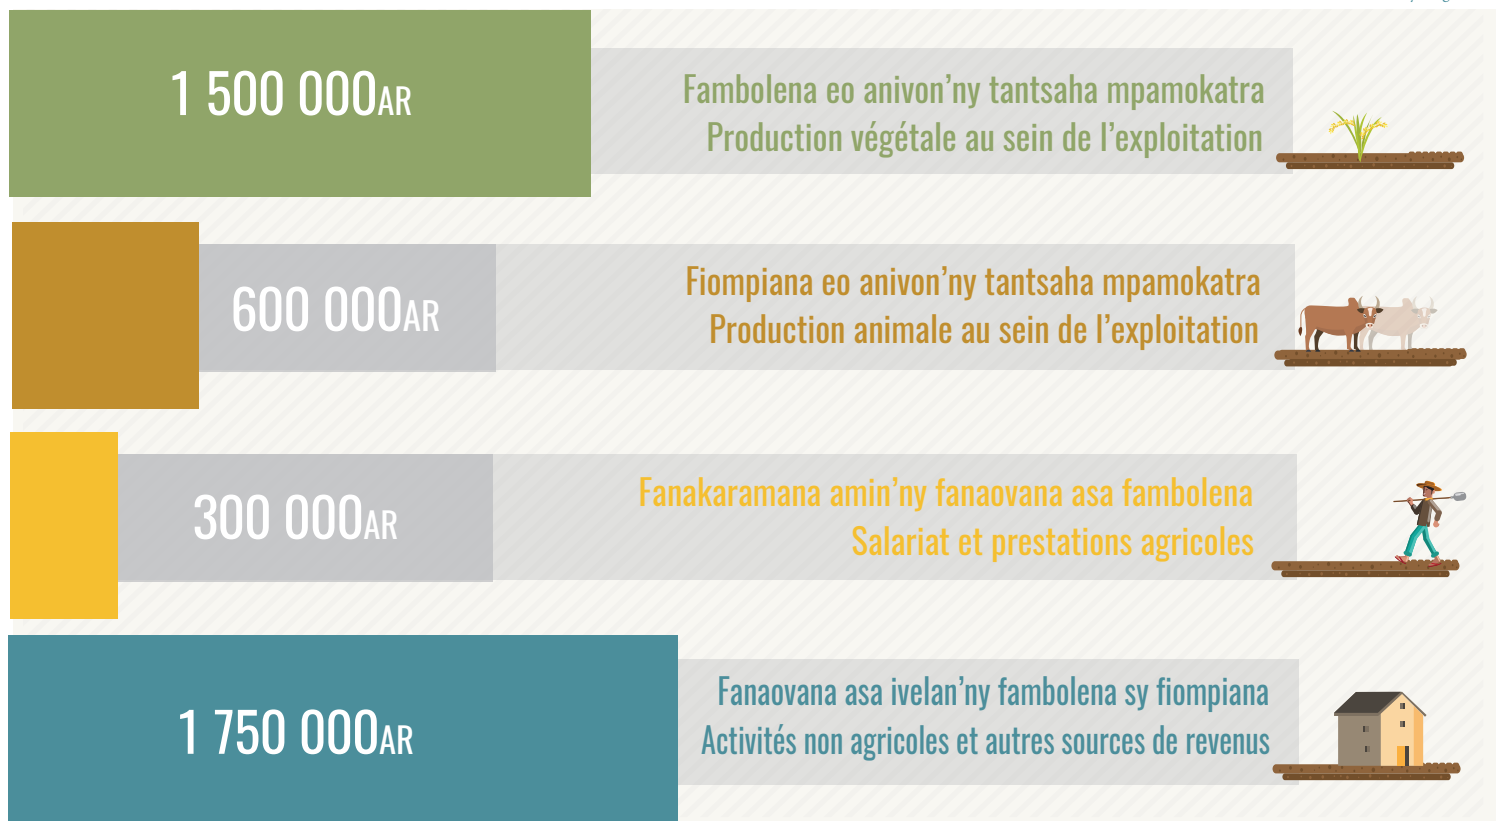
1 500 000AR

Fambolena eo anivon'ny tantsaha mpamokatra
Production végétale au sein de l'exploitation

600 000AR

Fiompiana eo anivon'ny tantsaha mpamokatra
Production animale au sein de l'exploitation

300 000AR

Fanakaramana amin'ny fanaovana asa fambolena
Salariat et prestations agricoles

1 750 000AR

Fanaovana asa ivelan'ny fambolena sy fiompiana
Activités non agricoles et autres sources de revenus